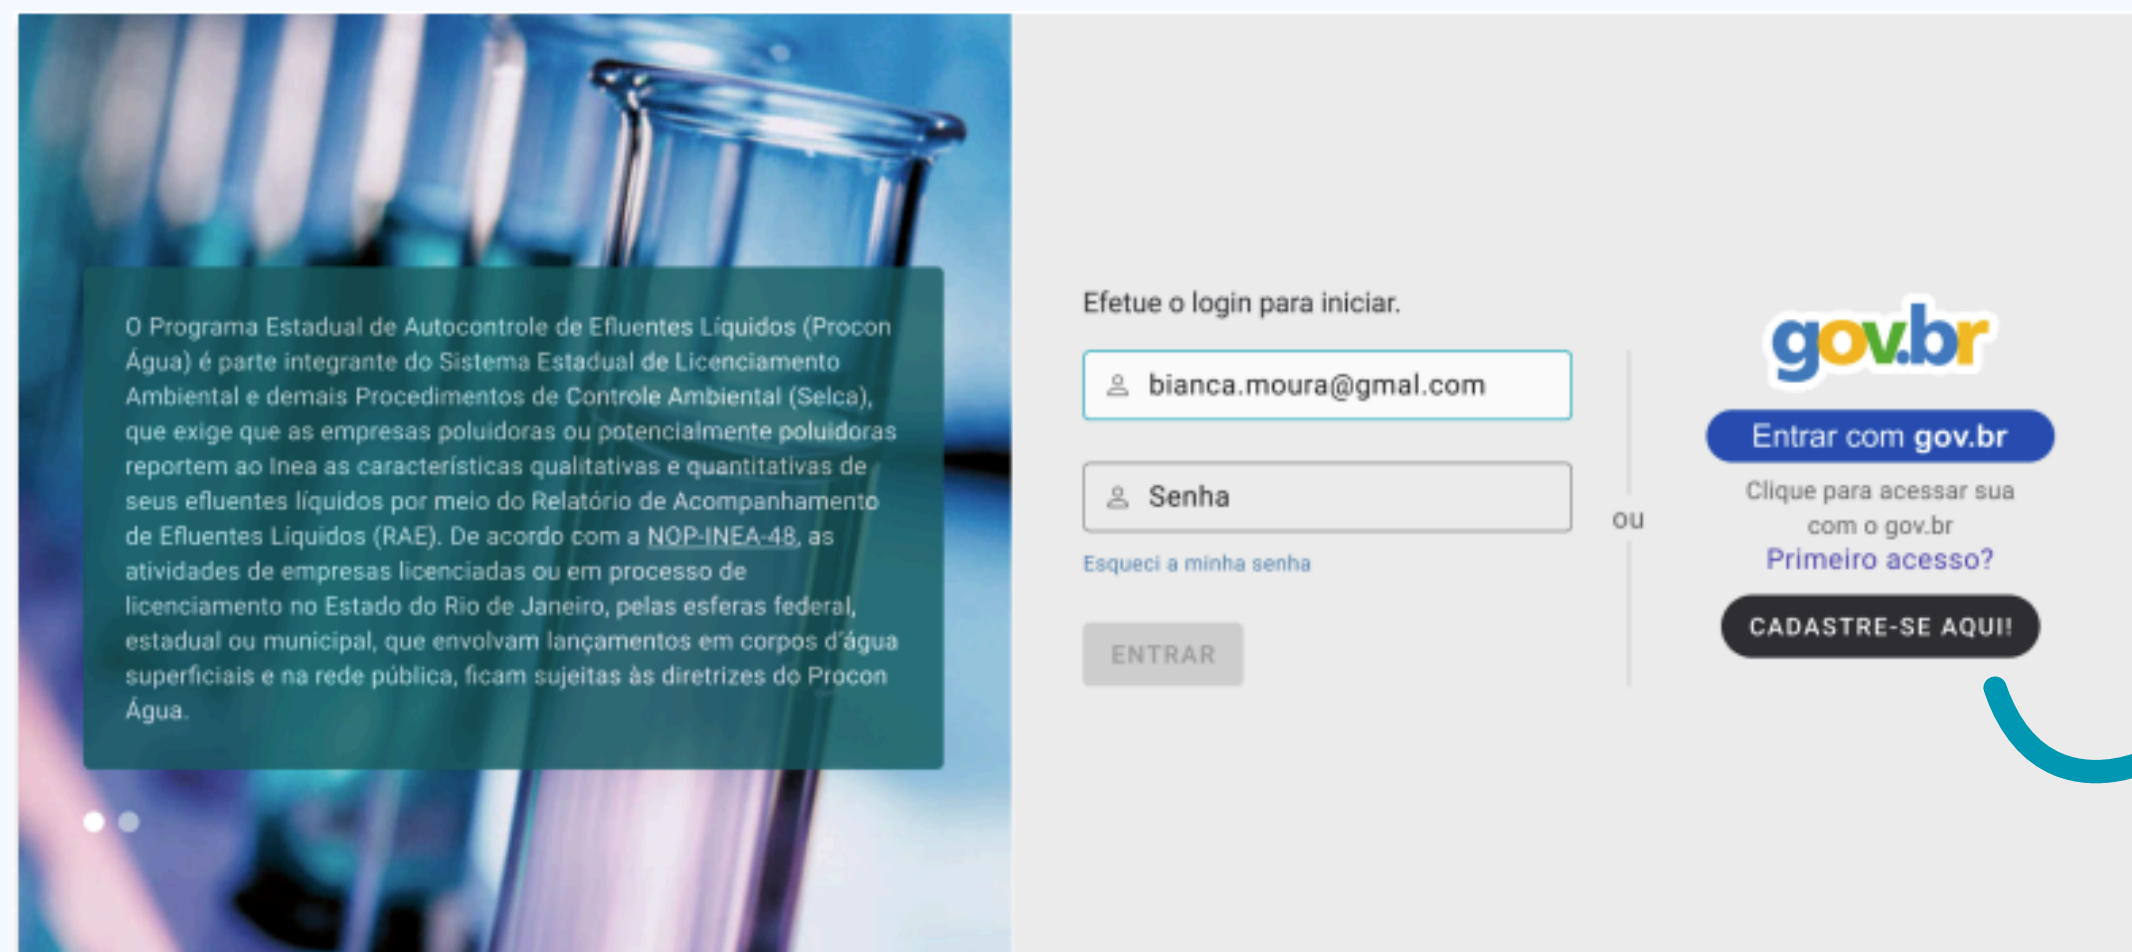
O Programa Estadual de Autocontrole de Efluentes Líquidos (Procon Água) é parte integrante do Sistema Estadual de Licenciamento Ambiental e demais Procedimentos de Controle Ambiental (Selca), que exige que as empresas poluidoras ou potencialmente poluidoras reportem ao Inea as características qualitativas e quantitativas de seus efluentes líquidos por meio do Relatório de Acompanhamento de Efluentes Líquidos (RAE). De acordo com a NOP-INEA-48, as atividades de empresas licenciadas ou em processo de licenciamento no Estado do Rio de Janeiro, pelas esferas federal, estadual ou municipal, que envolvam lançamentos em corpos d'água superficiais e na rede pública, ficam sujeitas às diretrizes do Procon Água.

Efetue o login para iniciar.

bianca.moura@gmal.com

Senha

Esqueci a minha senha

ENTRAR

ou

gov.br

Entrar com gov.br

Clique para acessar sua com o gov.br

Primeiro acesso?

CADASTRE-SE AQUI!